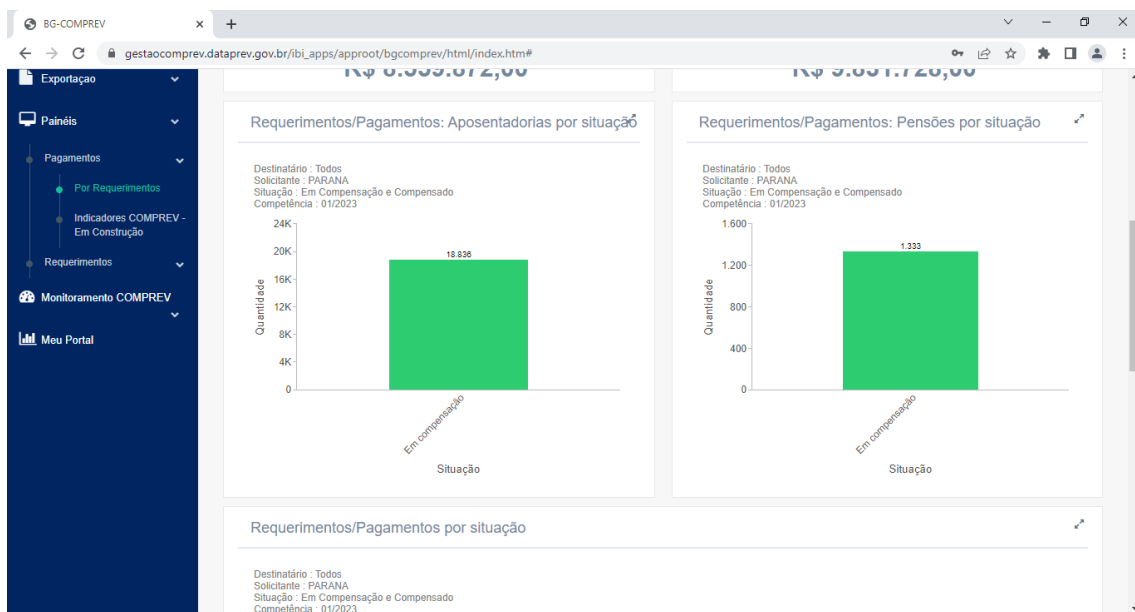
BG-COMPREV

gestaocomprev.dataprev.gov.br/ibi_apps/approot/bgcomprev/html/index.htm#

Exportação

Painéis

Pagamentos

Por Requerimentos

Indicadores COMPREV - Em Construção

Requerimentos

Monitoramento COMPREV

Meu Portal

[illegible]

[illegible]

Requerimentos/Pagamentos: Aposentadorias por situação

Destinatário : Todos
Solicitante : PARANA
Situação : Em Compensação e Compensado
Competência : 01/2023

24K
20K
16K
12K
8K
4K
0

18.836

Quantidade

Em compensação

Situação

Requerimentos/Pagamentos: Pensões por situação

Destinatário : Todos
Solicitante : PARANA
Situação : Em Compensação e Compensado
Competência : 01/2023

1.600
1.200
800
400
0

1.333

Quantidade

Em compensação

Situação

Requerimentos/Pagamentos por situação

Destinatário : Todos
Solicitante : PARANA
Situação : Em Compensação e Compensado
Competência : 01/2023